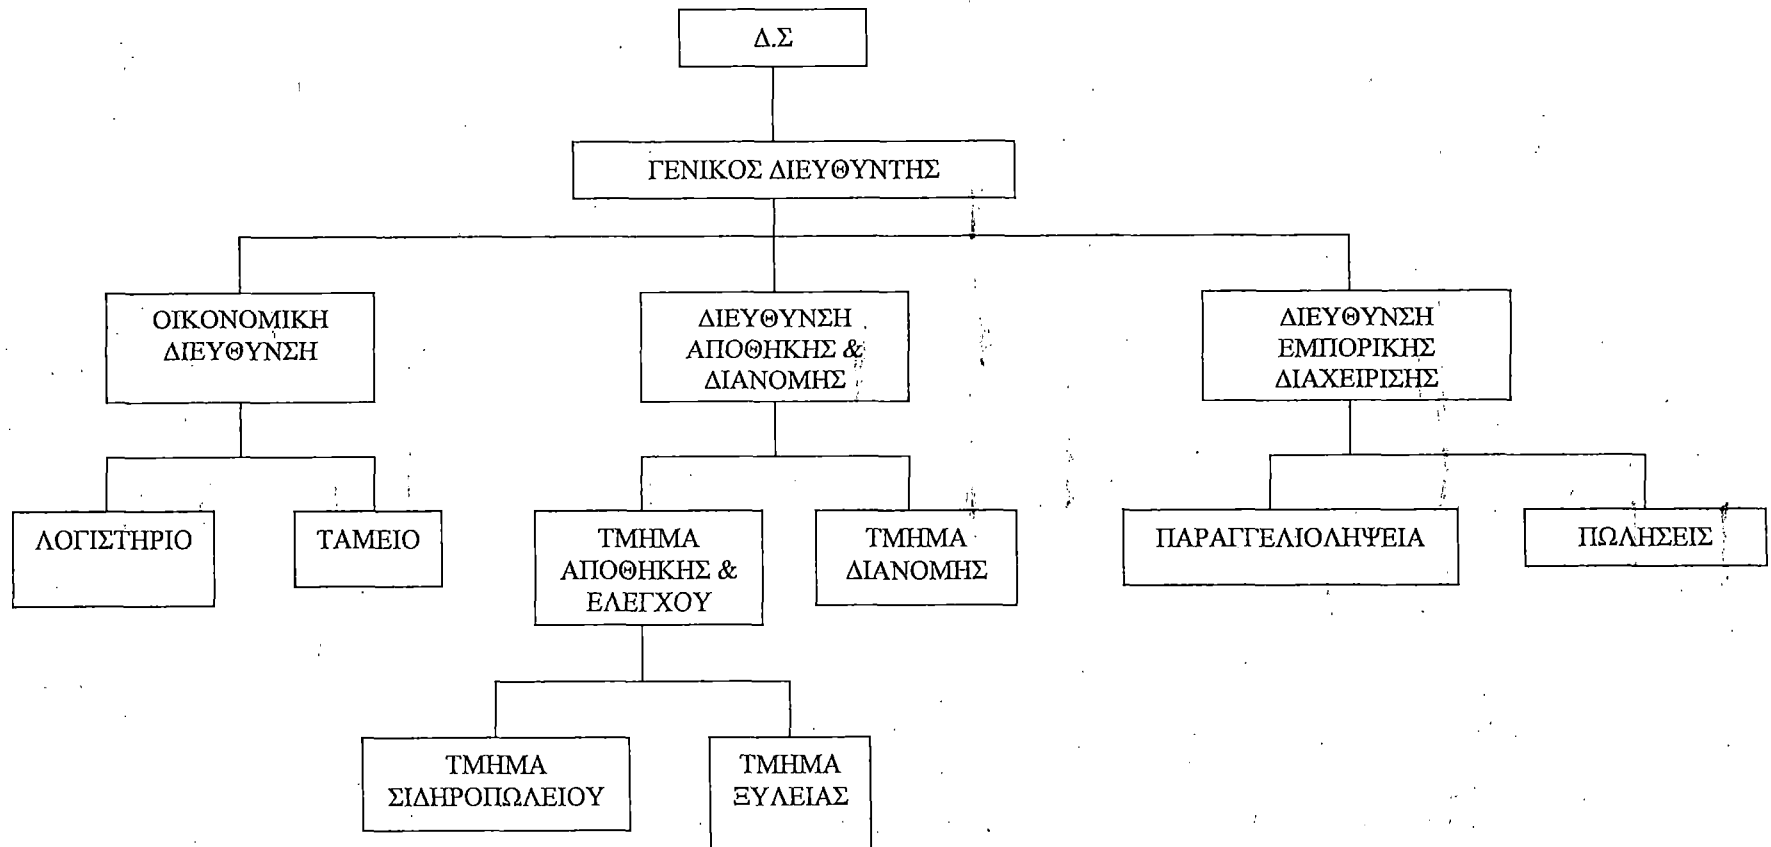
Δ.Σ

ΓΕΝΙΚΟΣ ΔΙΕΥΘΥΝΤΗΣ

ΟΙΚΟΝΟΜΙΚΗ ΔΙΕΥΘΥΝΣΗ

ΔΙΕΥΘΥΝΣΗ ΑΠΟΘΗΚΗΣ & ΔΙΑΝΟΜΗΣ

ΔΙΕΥΘΥΝΣΗ ΕΜΠΟΡΙΚΗΣ ΔΙΑΧΕΙΡΙΣΗΣ

ΛΟΓΙΣΤΗΡΙΟ

ΤΑΜΕΙΟ

ΤΜΗΜΑ ΑΠΟΘΗΚΗΣ & ΕΛΕΓΧΟΥ

ΤΜΗΜΑ ΔΙΑΝΟΜΗΣ

ΠΑΡΑΓΓΕΛΙΟΛΗΨΕΙΑ

ΠΩΛΗΣΕΙΣ

ΤΜΗΜΑ ΣΙΔΗΡΟΠΩΛΕΙΟΥ

ΤΜΗΜΑ ΞΥΛΕΙΑΣ